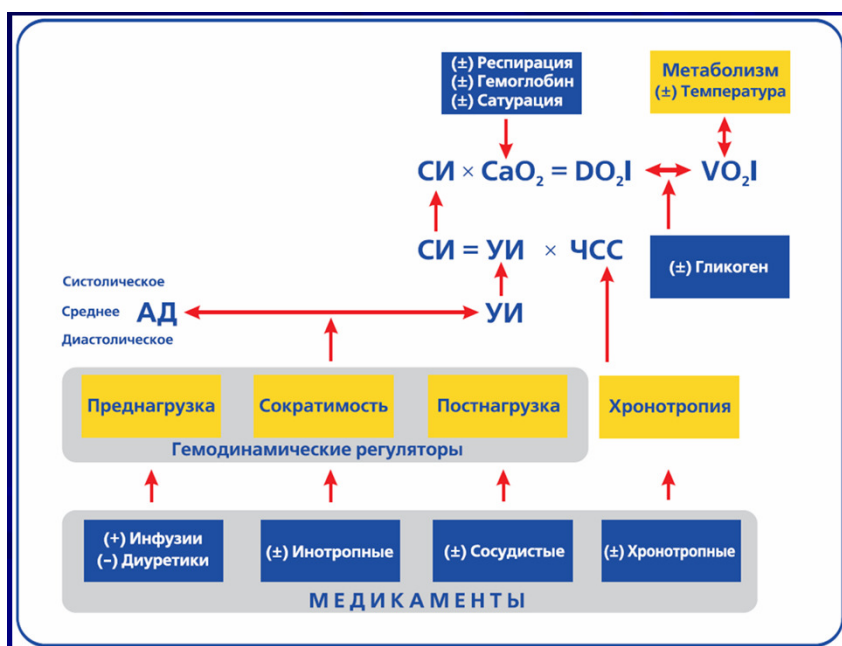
(±) Респирация
(±) Гемоглобин
(±) Сатурация

Метаболизм
(±) Температура

СИ × $CaO_2$ = $DO_2I$ ↔ $VO_2I$

СИ = УИ × ЧСС

(±) Гликоген

Систолическое
Среднее АД
Диастолическое

УИ

Преднагрузка

Сократимость

Постнагрузка

Хронотропия

Гемодинамические регуляторы

(+) Инфузии
(–) Диуретики

(±) Инотропные

(±) Сосудистые

(±) Хронотропные

МЕДИКАМЕНТЫ